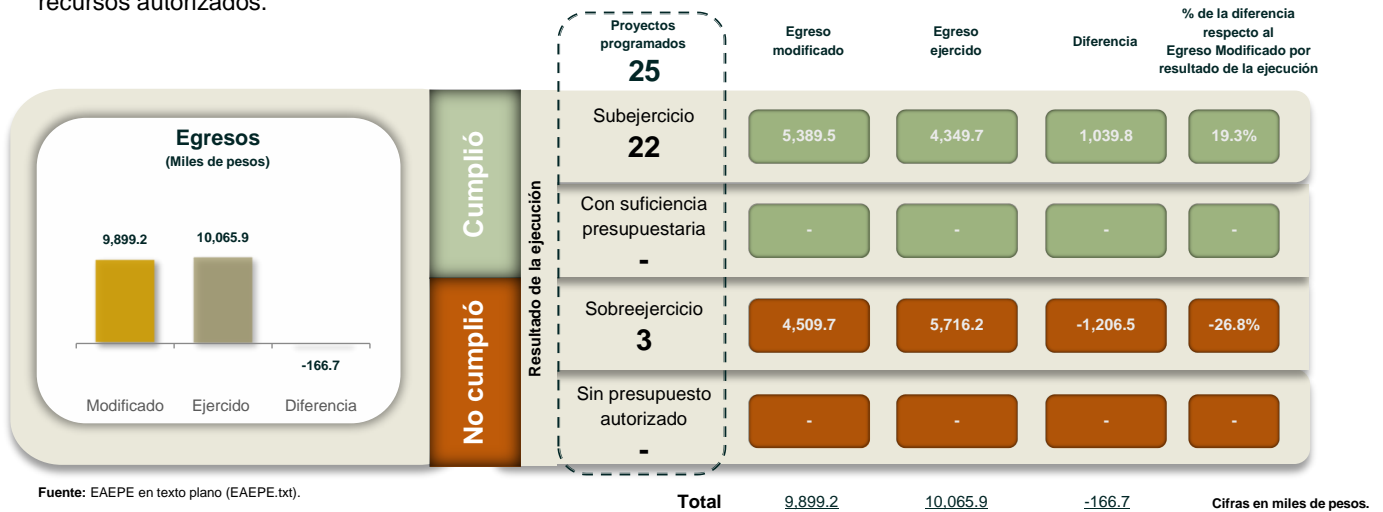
recursos autorizados.

Egresos
(Miles de pesos)

9,899.2
10,065.9
-166.7

Modificado Ejercido Diferencia

Cumplió
No cumplió
Resultado de la ejecución

Proyectos programados
25

| | Egreso modificado | Egreso ejercido | Diferencia | % de la diferencia respecto al Egreso Modificado por resultado de la ejecución |
|---|---|---|---|---|
| Subejercicio 22 | 5,389.5 | 4,349.7 | 1,039.8 | 19.3% |
| Con suficiencia presupuestaria - | - | - | - | - |
| Sobreejercicio 3 | 4,509.7 | 5,716.2 | -1,206.5 | -26.8% |
| Sin presupuesto autorizado - | - | - | - | - |
| Total | 9,899.2 | 10,065.9 | -166.7 | |

Fuente: EAEPE en texto plano (EAEPE.txt).

Cifras en miles de pesos.